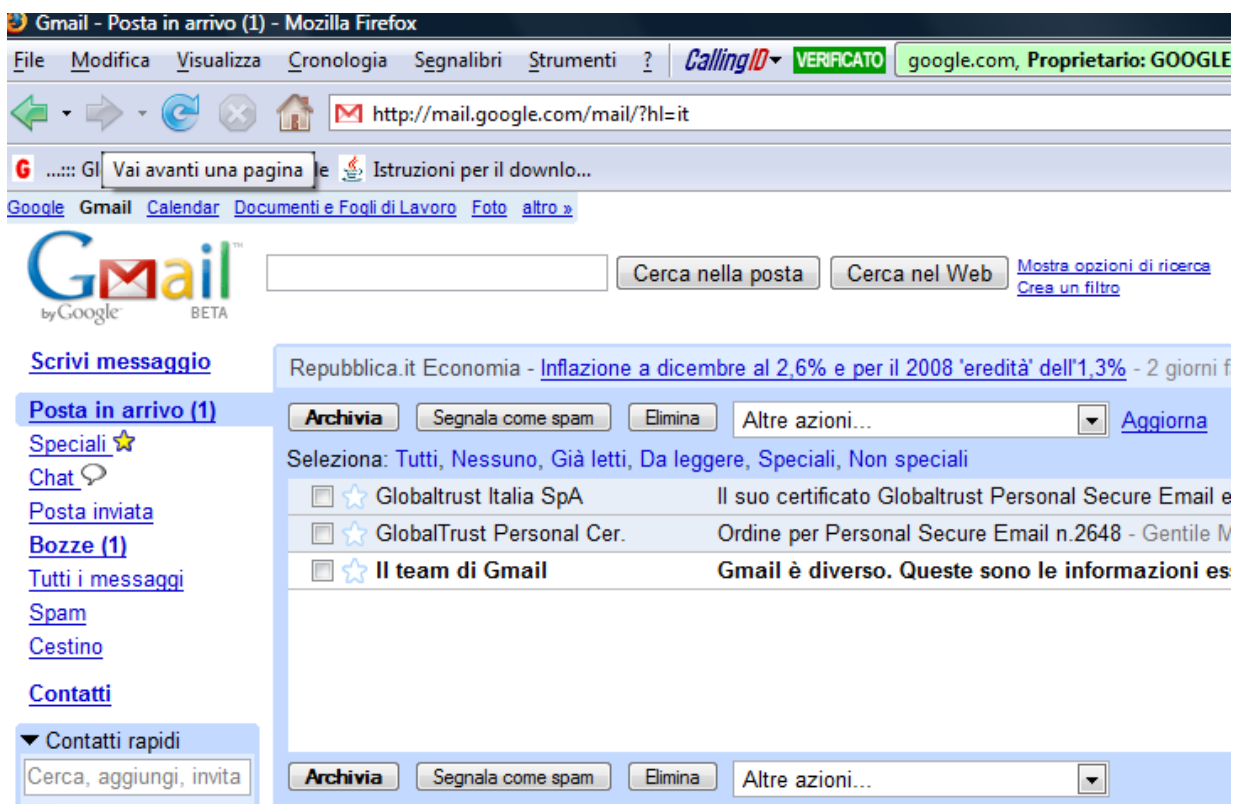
Gmail - Posta in arrivo (1) - Mozilla Firefox

File Modifica Visualizza Cronologia Segnalibri Strumenti ? CallingID VERIFICATO google.com, Proprietario: GOOGLE

http://mail.google.com/mail/?hl=it

...::: Gl Vai avanti una pagina le Istruzioni per il downlo...

Google Gmail Calendar Documenti e Fogli di Lavoro Foto altro »

Gmail by Google BETA

Cerca nella posta Cerca nel Web Mostra opzioni di ricerca Crea un filtro

Scrivi messaggio

Posta in arrivo (1)
Speciali
Chat
Posta inviata
Bozze (1)
Tutti i messaggi
Spam
Cestino

Contatti

Contatti rapidi
Cerca, aggiungi, invita

Repubblica.it Economia - Inflazione a dicembre al 2,6% e per il 2008 'eredità' dell'1,3% - 2 giorni f

Archivia Segnala come spam Elimina Altre azioni... Aggiorna

Seleziona: Tutti, Nessuno, Già letti, Da leggere, Speciali, Non speciali

Globaltrust Italia SpA Il suo certificato Globaltrust Personal Secure Email e
GlobalTrust Personal Cer. Ordine per Personal Secure Email n.2648 - Gentile M
Il team di Gmail Gmail è diverso. Queste sono le informazioni es

Archivia Segnala come spam Elimina Altre azioni...